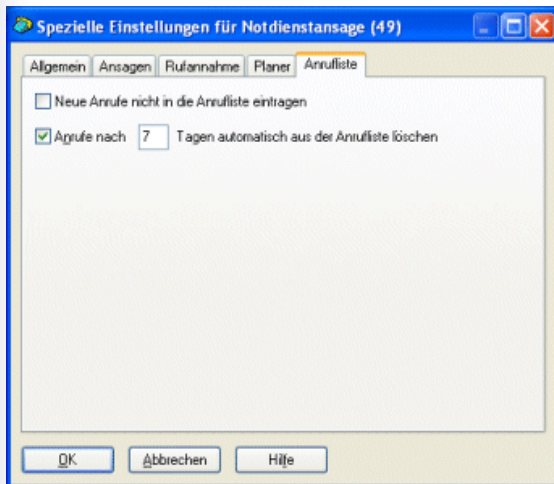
Spezielle Einstellungen für Notdienstansage (49)

Allgemein Ansagen Rufannahme Planer Anrufliste

Neue Anrufe nicht in die Anrufliste eintragen

Anrufe nach 7 Tagen automatisch aus der Anrufliste löschen

OK Abbrechen Hilfe